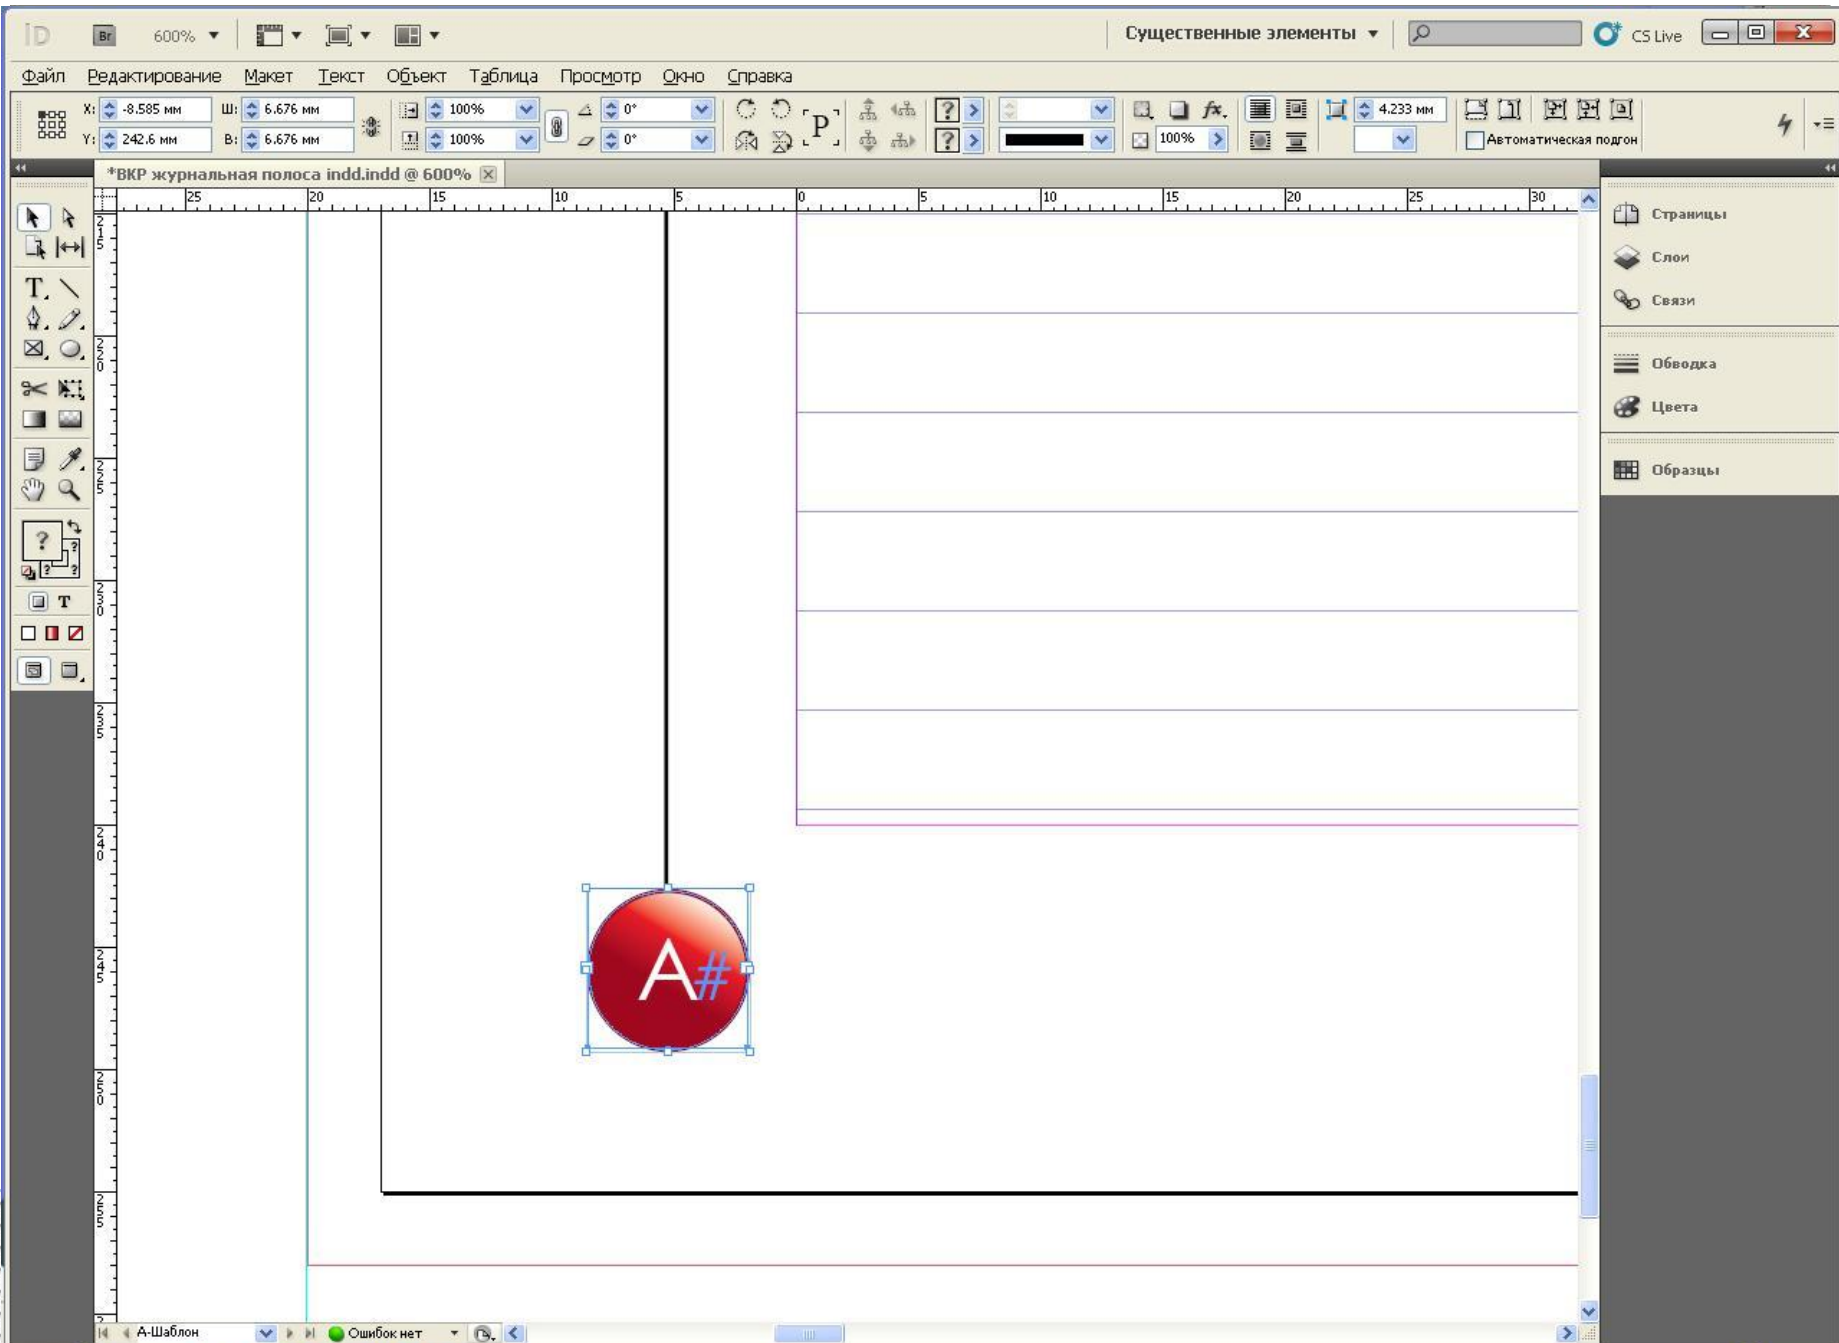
ID Br 600%

Существенные элементы CS Live

Файл Редактирование Макет Текст Объект Таблица Просмотр Окно Справка

X: -8.585 мм Ш: 6.676 мм 100% 0°
Y: 242.6 мм В: 6.676 мм 100% 0°
100% 4.233 мм
Автоматическая подгон

*ВКР журнальная полоса indd.indd @ 600%

25 20 15 10 5 0 5 10 15 20 25 30

215 220 225 230 235 240 245 250 255

A#

Страницы
Слои
Связи
Обводка
Цвета
Образцы

А-Шаблон Ошибок нет